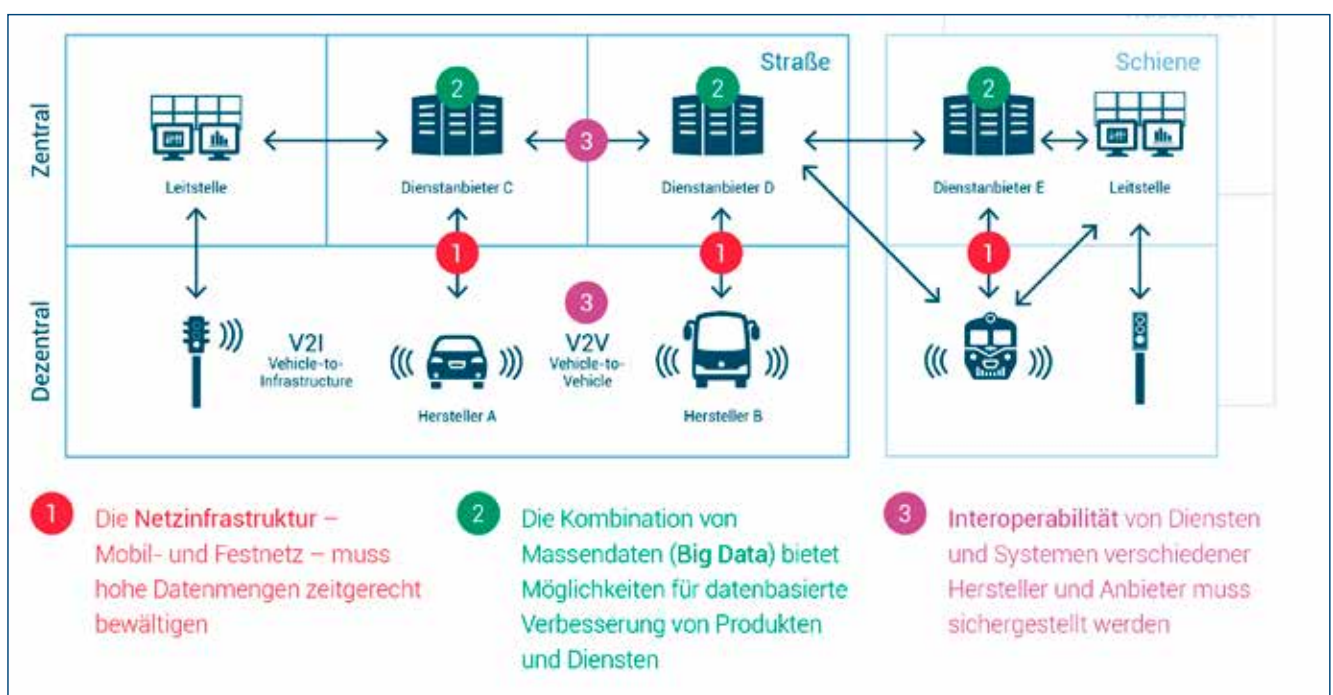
Straße

Schiene

Zentral

Dezentral

Leitstelle

2

Dienstanbieter C

3

2

Dienstanbieter D

2

Dienstanbieter E

Leitstelle

1

1

1

3

V2I
Vehicle-to-Infrastructure

Hersteller A

V2V
Vehicle-to-Vehicle

Hersteller B

1 Die **Netzinfrastruktur** – Mobil- und Festnetz – muss hohe Datenmengen zeitgerecht bewältigen

2 Die Kombination von Massendaten (**Big Data**) bietet Möglichkeiten für datenbasierte Verbesserung von Produkten und Diensten

3 **Interoperabilität** von Diensten und Systemen verschiedener Hersteller und Anbieter muss sichergestellt werden